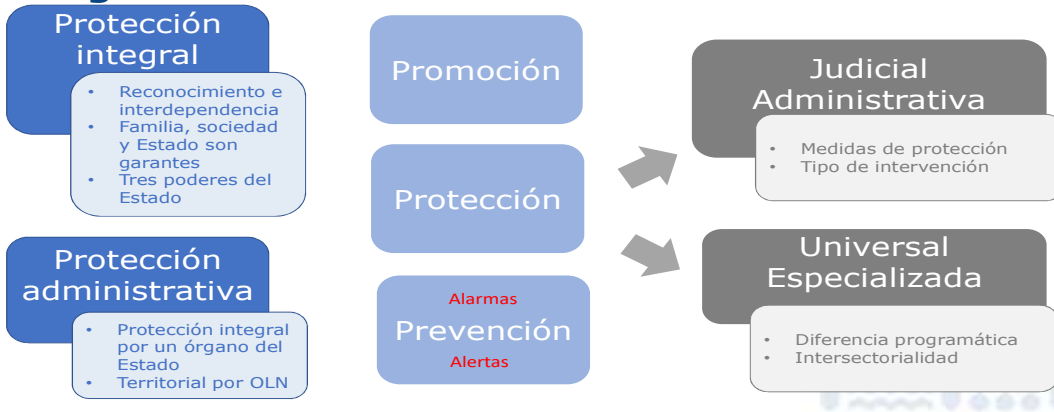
Protección integral

- Reconocimiento e interdependencia
- Familia, sociedad y Estado son garantes
- Tres poderes del Estado

Protección administrativa

- Protección integral por un órgano del Estado
- Territorial por OLN

Promoción

Protección

Alarmas
Prevención
Alertas

Judicial Administrativa

- Medidas de protección
- Tipo de intervención

Universal Especializada

- Diferencia programática
- Intersectorialidad